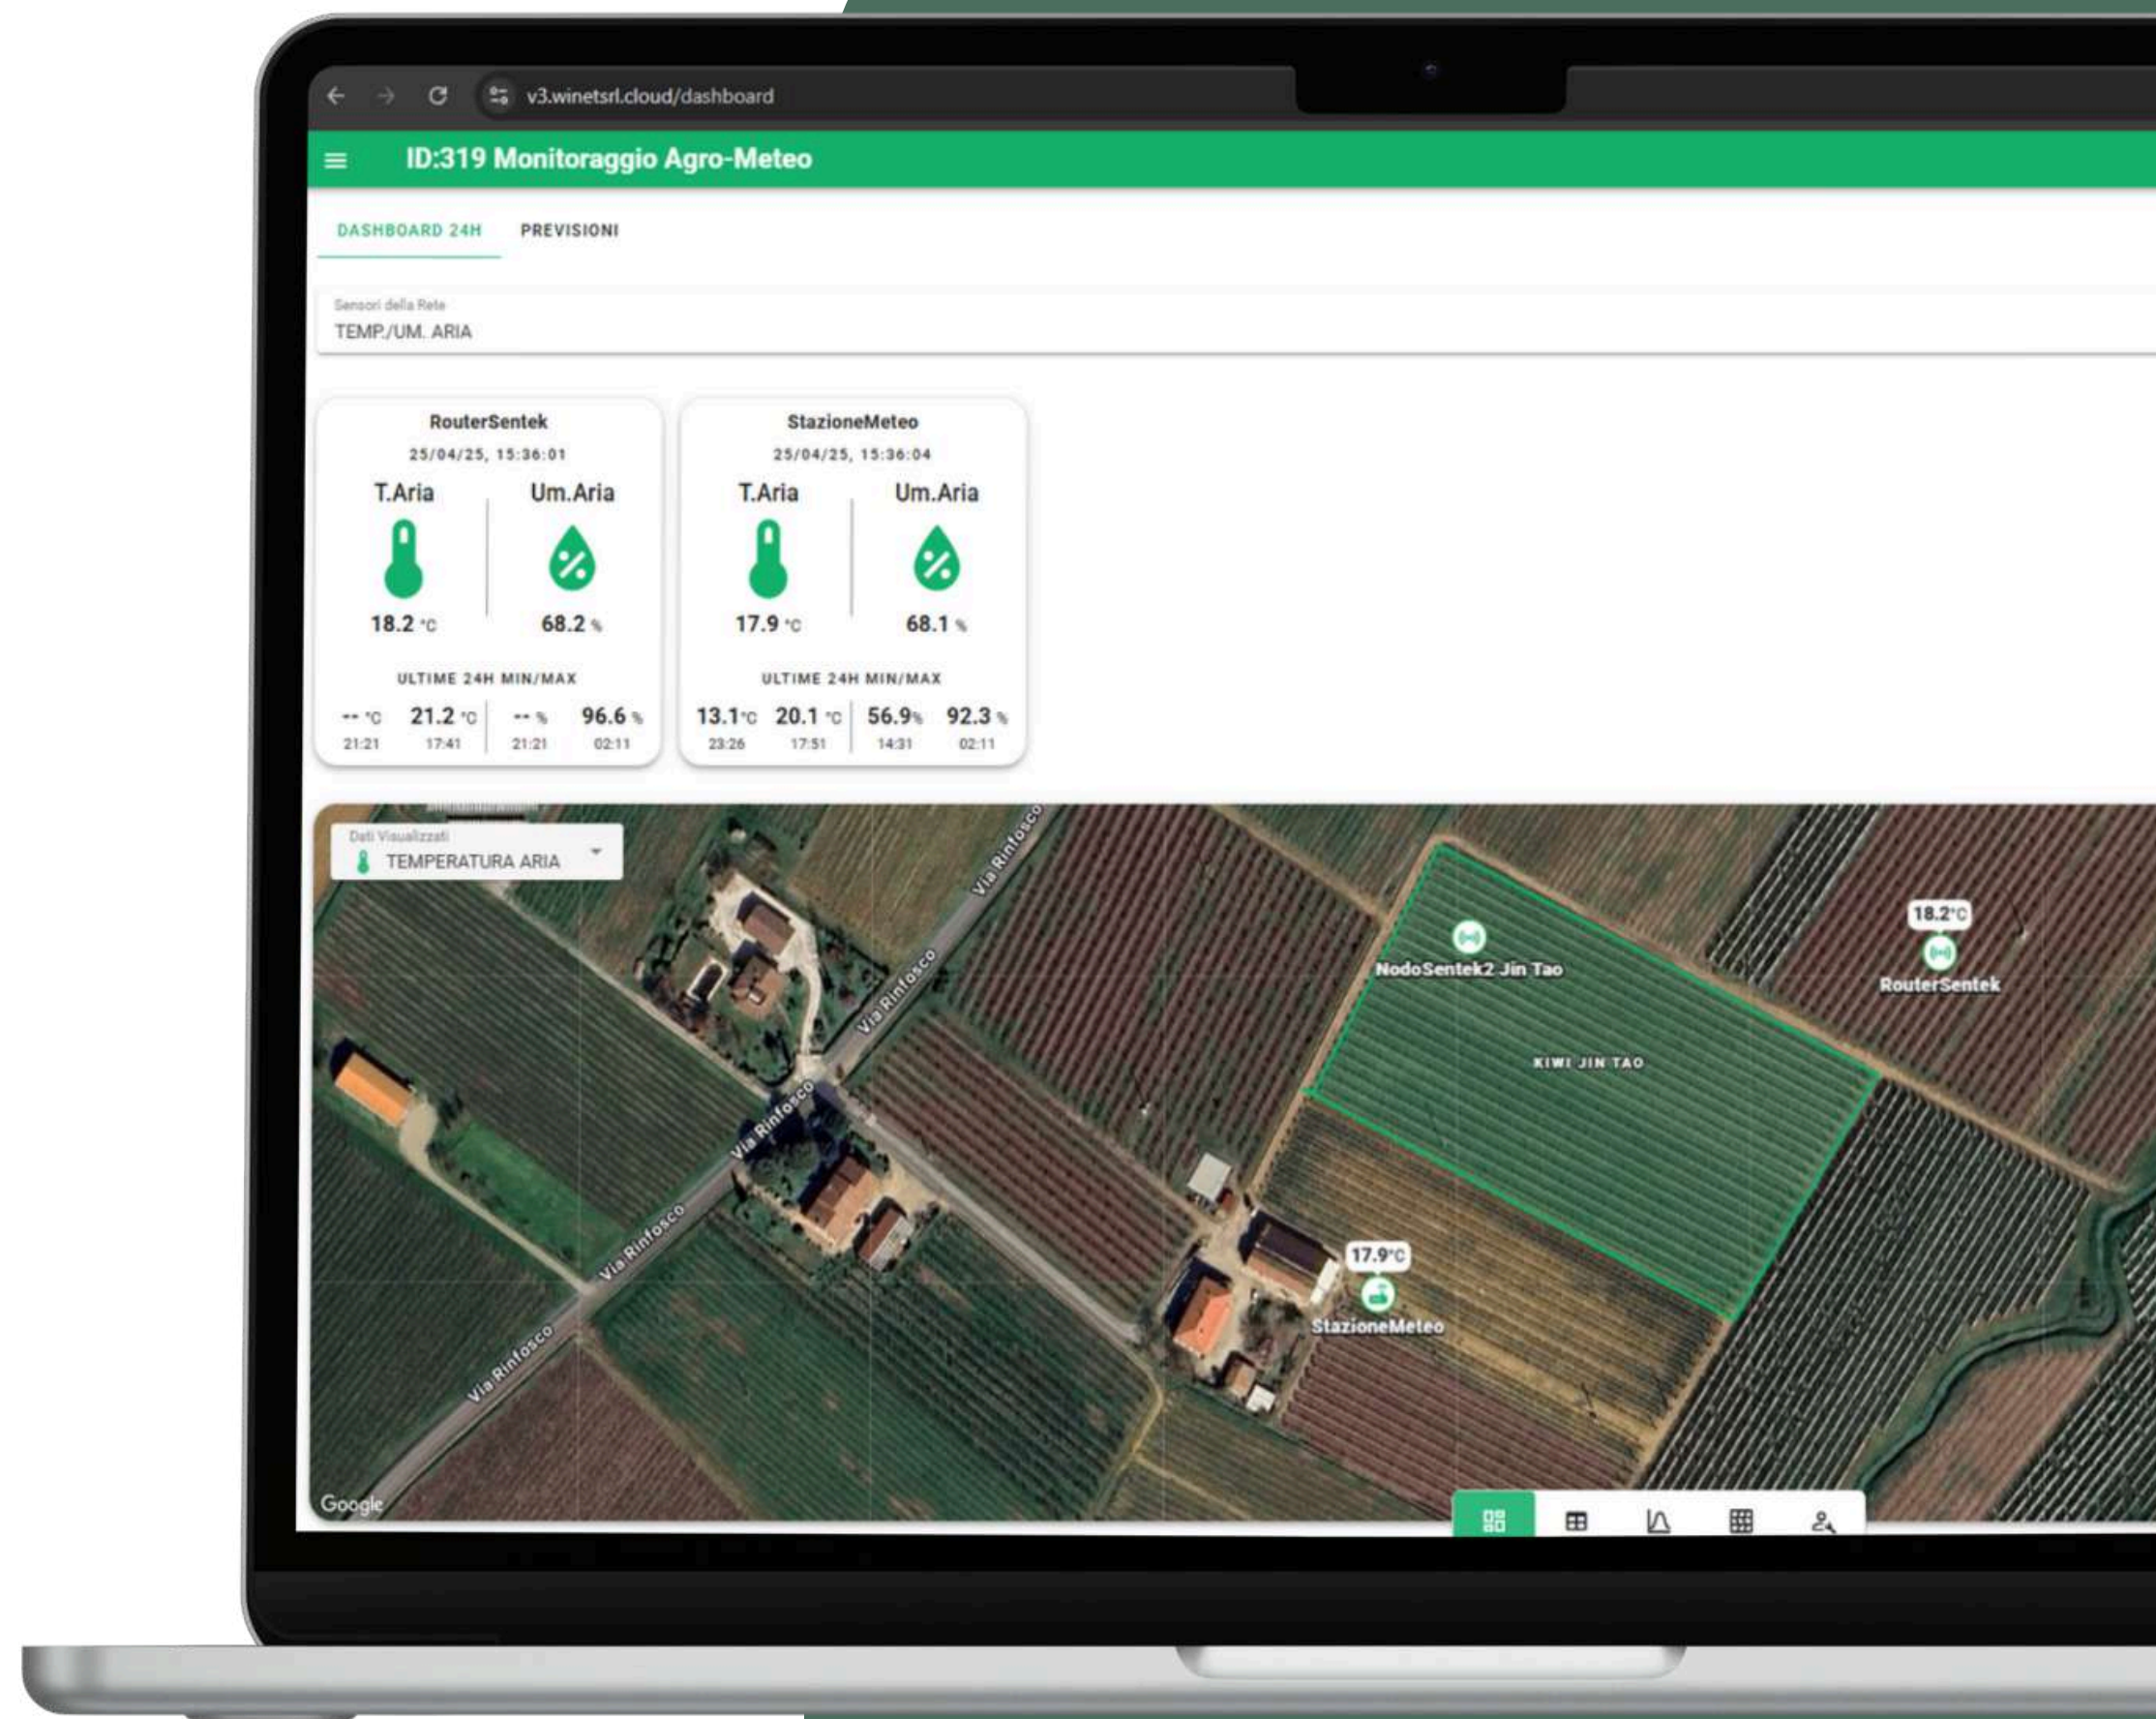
v3.winetsrl.cloud/dashboard

ID:319 Monitoraggio Agro-Meteo

DASHBOARD 24H PREVISIONI

Sensori della Rete
TEMP./UM. ARIA

RouterSentek
25/04/25, 15:36:01
T.Aria
18.2 °C
Um.Aria
68.2 %
ULTIME 24H MIN/MAX
-- °C 21:21
21.2 °C 17:41
-- % 21:21
96.6 % 02:11

StazioneMeteo
25/04/25, 15:36:04
T.Aria
17.9 °C
Um.Aria
68.1 %
ULTIME 24H MIN/MAX
13.1 °C 23:26
20.1 °C 17:51
56.9 % 14:31
92.3 % 02:11

Dati Visualizzati
TEMPERATURA ARIA

Via Rinfosco
Via Rinfosco
Via Rinfosco
Via Rinfosco
Via Rinfosco
NodoSentek2 Jin Tao
KIWI JIN TAO
18.2°C
RouterSentek
17.9°C
StazioneMeteo
Google